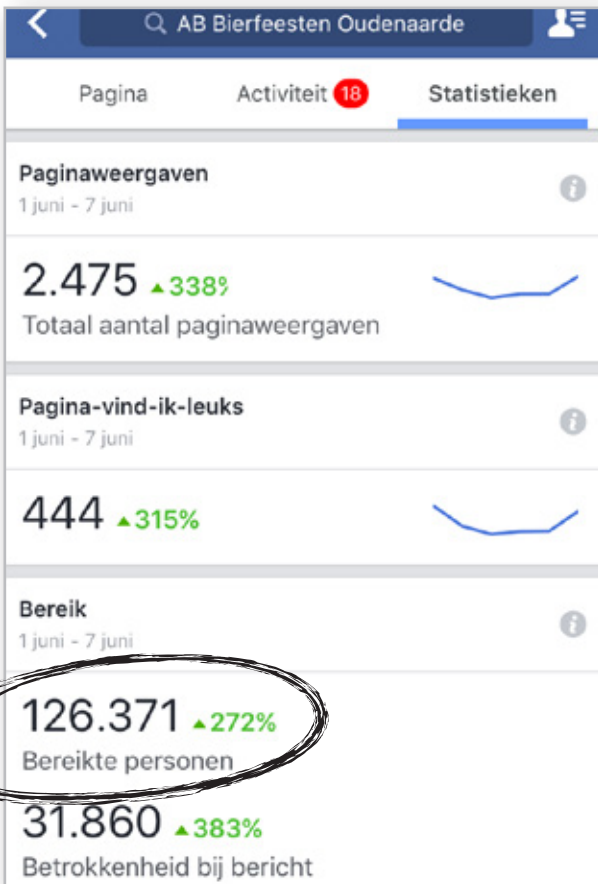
AB Bierfeesten Oudenaarde

Pagina
Activiteit 18
Statistieken

Paginaweergaven
1 juni - 7 juni

2.475 ▲338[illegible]
Totaal aantal paginaweergaven

Pagina-vind-ik-leuks
1 juni - 7 juni

444 ▲315%

Bereik
1 juni - 7 juni

126.371 ▲272%
Bereikte personen

31.860 ▲383%
Betrokkenheid bij bericht